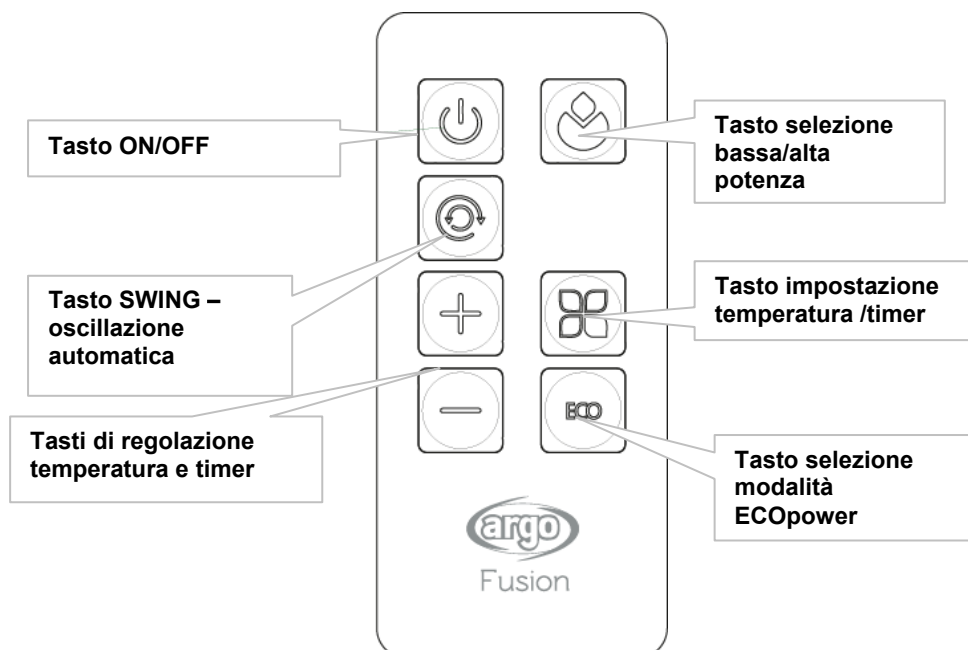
Tasto ON/OFF

Tasto selezione bassa/alta potenza

Tasto SWING – oscillazione automatica

Tasto impostazione temperatura /timer

Tasti di regolazione temperatura e timer

ECO

Tasto selezione modalità ECOpower

argo

Fusion